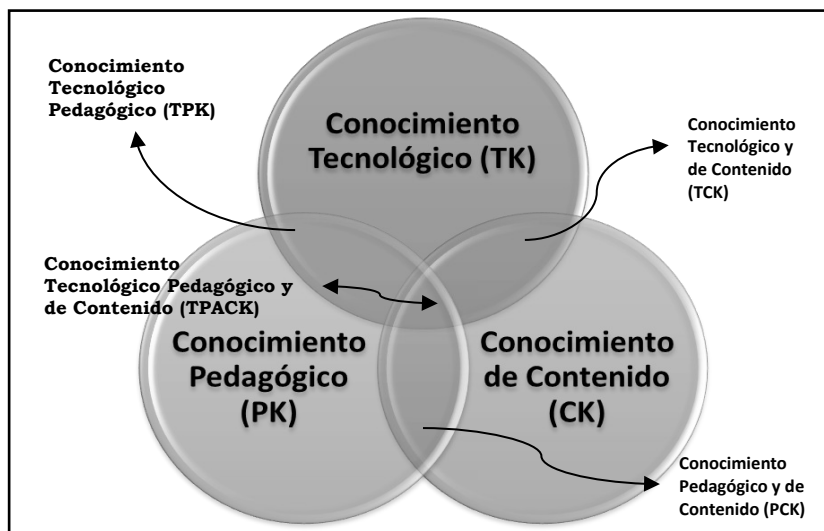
Conocimiento Tecnológico Pedagógico (TPK)

Conocimiento Tecnológico (TK)

Conocimiento Tecnológico y de Contenido (TCK)

Conocimiento Tecnológico Pedagógico y de Contenido (TPACK)

Conocimiento Pedagógico (PK)

Conocimiento de Contenido (CK)

Conocimiento Pedagógico y de Contenido (PCK)